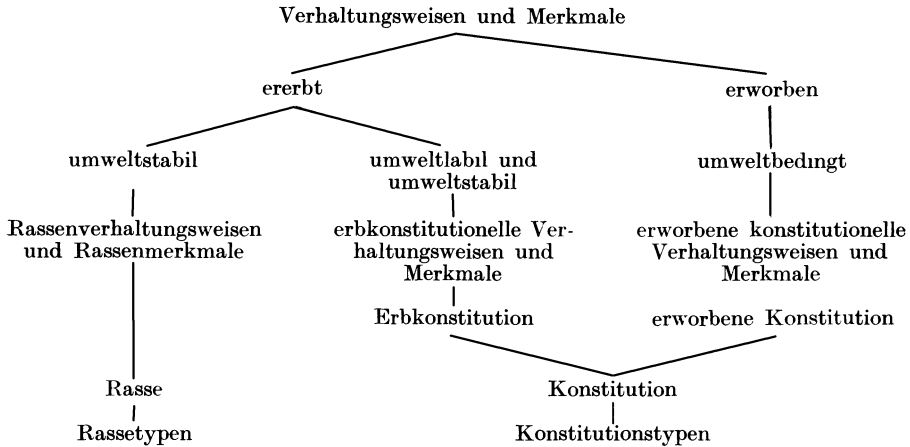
Verhaltungsweisen und Merkmale

ererbt

erworben

umweltstabil

umweltlabil und umweltstabil

umweltbedingt

Rassenverhaltungsweisen und Rassenmerkmale

erbkonstitutionelle Verhaltungsweisen und Merkmale

erworbene konstitutionelle Verhaltungsweisen und Merkmale

Erbkonstitution

erworbene Konstitution

Rasse

Rassetypen

Konstitution

Konstitutionstypen